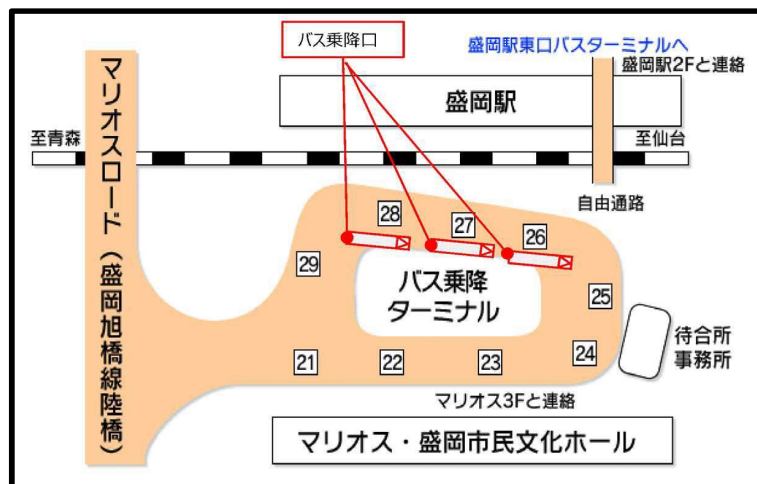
バス乗降口

盛岡駅東口バスターミナルへ

盛岡駅2Fと連絡

マリオスロード（盛岡旭橋線陸橋）

盛岡駅

至青森

至仙台

自由通路

28

27

26

29

バス乗降
ターミナル

25

21

22

23

24

待合所
事務所

マリオス3Fと連絡

マリオス・盛岡市民文化ホール